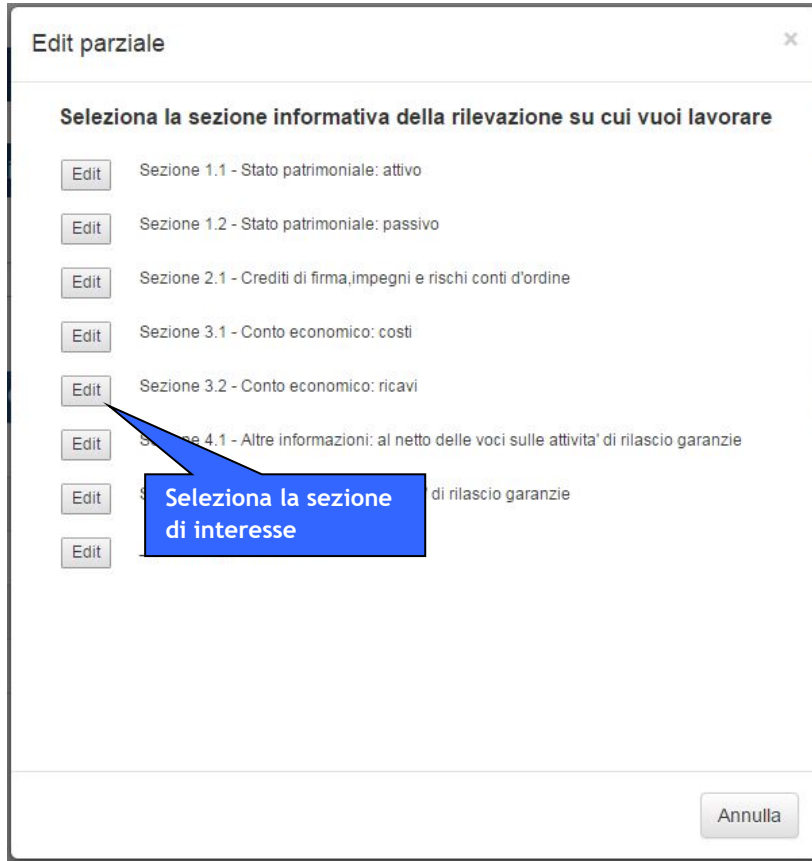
Edit parziale

×

Seleziona la sezione informativa della rilevazione su cui vuoi lavorare

Edit Sezione 1.1 - Stato patrimoniale: attivo

Edit Sezione 1.2 - Stato patrimoniale: passivo

Edit Sezione 2.1 - Crediti di firma,impegni e rischi conti d'ordine

Edit Sezione 3.1 - Conto economico: costi

Edit Sezione 3.2 - Conto economico: ricavi

Edit S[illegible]e 4.1 - Altre informazioni: al netto delle voci sulle attivita' di rilascio garanzie

Edit S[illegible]' di rilascio garanzie

Edit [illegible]

Seleziona la sezione di interesse

Annulla